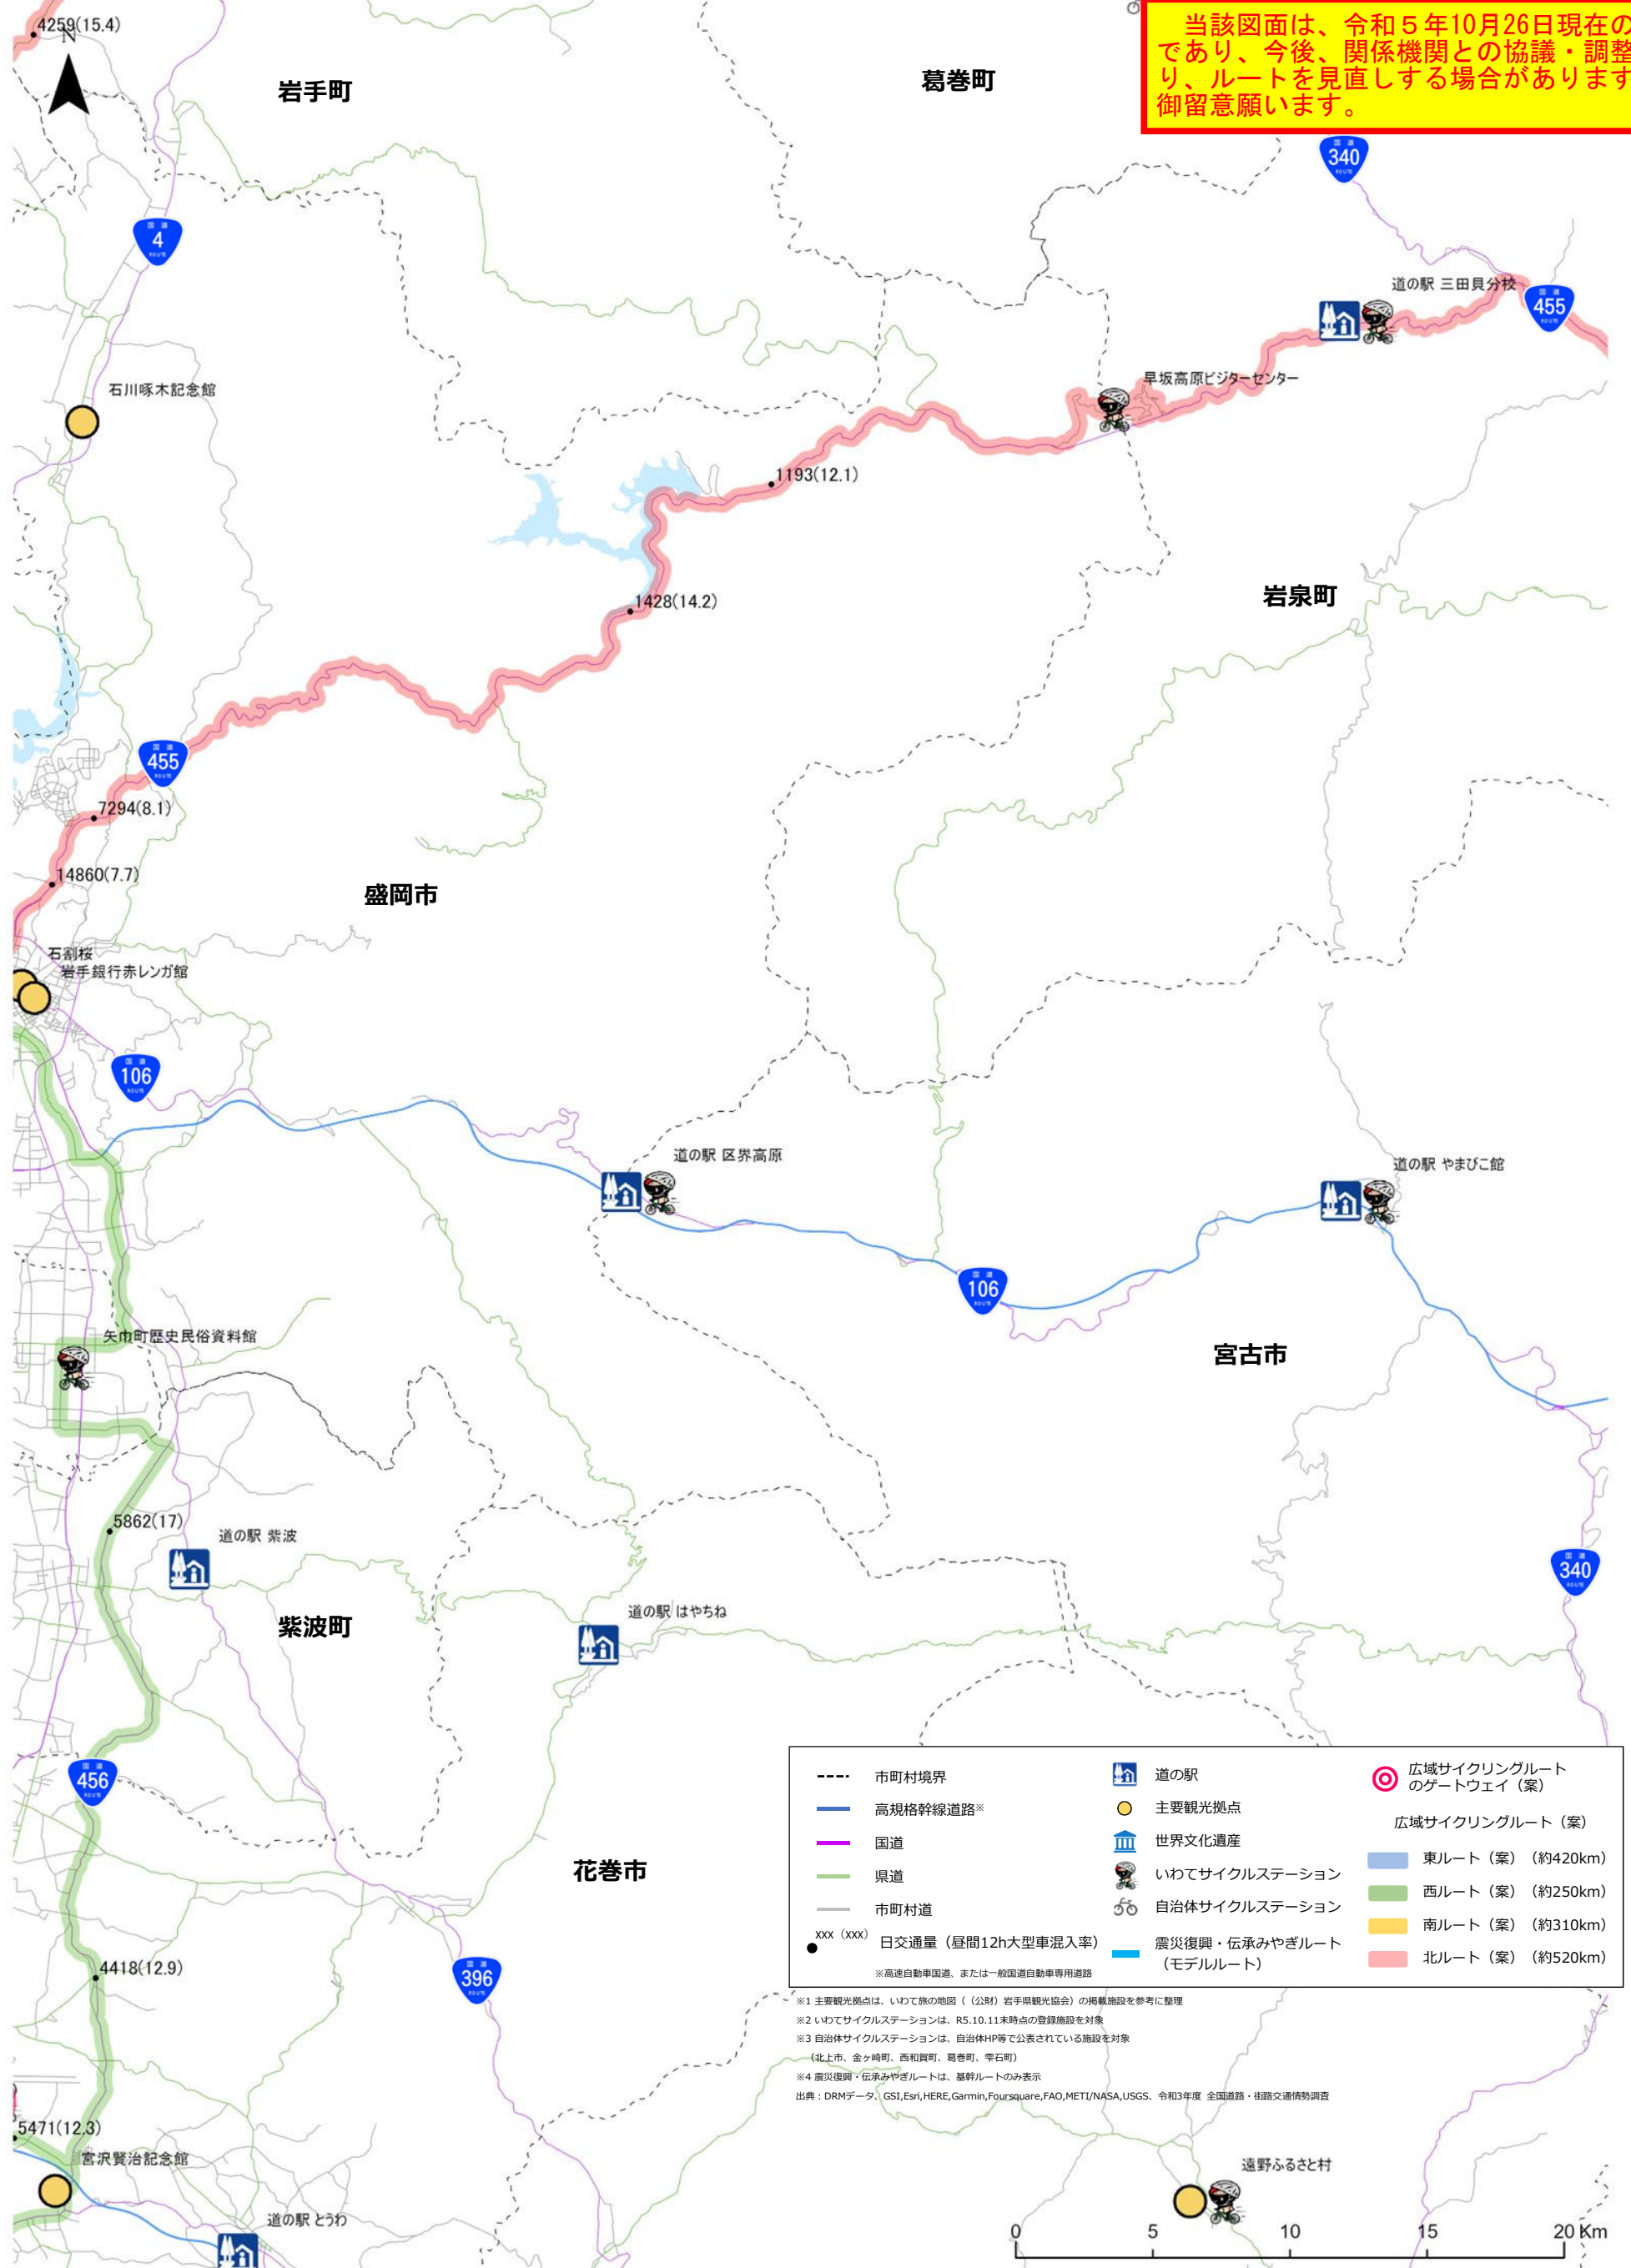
当該図面は、令和５年10月26日現在の
であり、今後、関係機関との協議・調整
り、ルートを見直しする場合があります
御留意願います。

4259(15.4)
N
岩手町
葛巻町
340
4
道の駅 三田貝分校
455
早坂高原ビジターセンター
石川啄木記念館
1193(12.1)
1428(14.2)
岩泉町
455
7294(8.1)
14860(7.7)
盛岡市
石割桜
岩手銀行赤レンガ館
106
道の駅 区界高原
道の駅 やまびこ館
106
宮古市
矢巾町歴史民俗資料館
5862(17)
道の駅 紫波
紫波町
道の駅 はやちね
340
456
花巻市
396
4418(12.9)
5471(12.3)
宮沢賢治記念館
道の駅 とうわ
遠野ふるさと村

市町村境界
高規格幹線道路※
国道
県道
市町村道
xxx（xxx） 日交通量（昼間12h大型車混入率）
※高速自動車国道、または一般国道自動車専用道路
道の駅
主要観光拠点
世界文化遺産
いわてサイクルステーション
自治体サイクルステーション
震災復興・伝承みやぎルート（モデルルート）
広域サイクリングルートのゲートウェイ（案）
広域サイクリングルート（案）
東ルート（案）（約420km）
西ルート（案）（約250km）
南ルート（案）（約310km）
北ルート（案）（約520km）

※1 主要観光拠点は、いわて旅の地図（（公財）岩手県観光協会）の掲載施設を参考に整理
※2 いわてサイクルステーションは、R5.10.11末時点の登録施設を対象
※3 自治体サイクルステーションは、自治体HP等で公表されている施設を対象
（北上市、金ケ崎町、西和賀町、葛巻町、雫石町）
※4 震災復興・伝承みやぎルートは、基幹ルートのみ表示
出典：DRMデータ、GSI,Esri,HERE,Garmin,Foursquare,FAO,METI/NASA,USGS、令和3年度 全国道路・街路交通情勢調査

0 5 10 15 20 Km